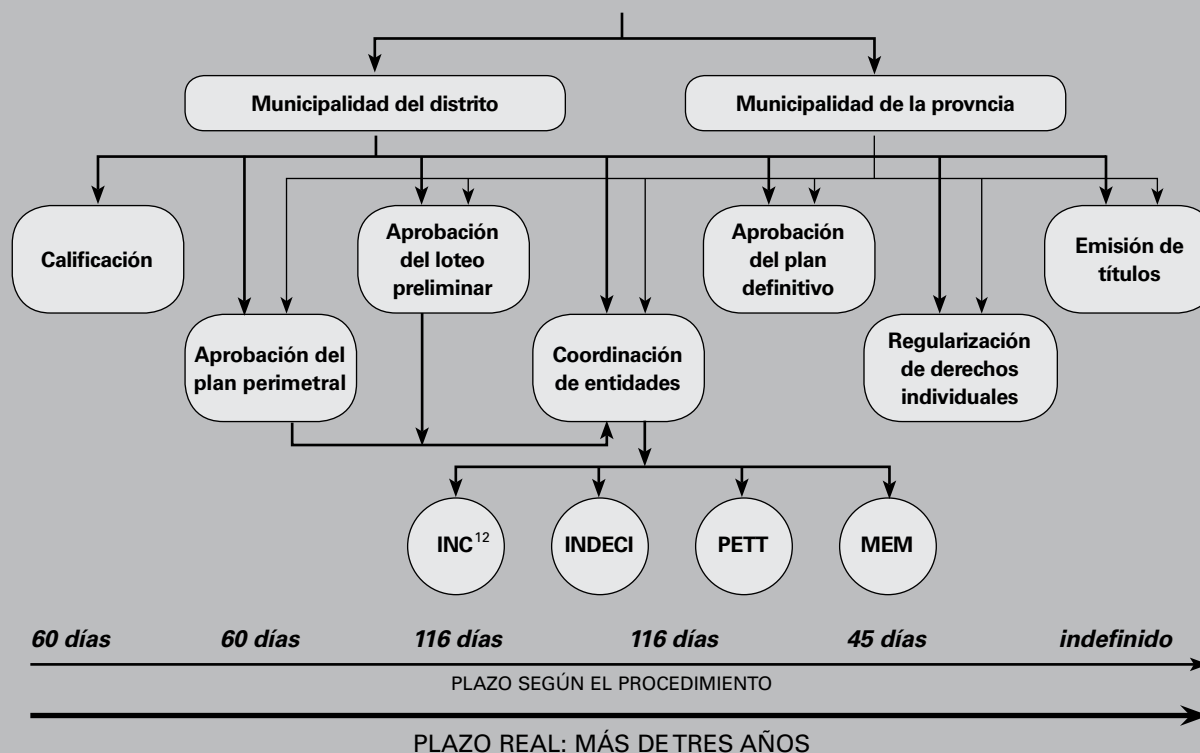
Municipalidad del distrito

Municipalidad de la provncia

Calificación

Aprobación del plan perimetral

Aprobación del loteo preliminar

Coordinación de entidades

Aprobación del plan definitivo

Regularización de derechos individuales

Emisión de títulos

INC$^{12}$

INDECI

PETT

MEM

60 días 60 días 116 días 116 días 45 días indefinido

PLAZO SEGÚN EL PROCEDIMIENTO

PLAZO REAL: MÁS DE TRES AÑOS